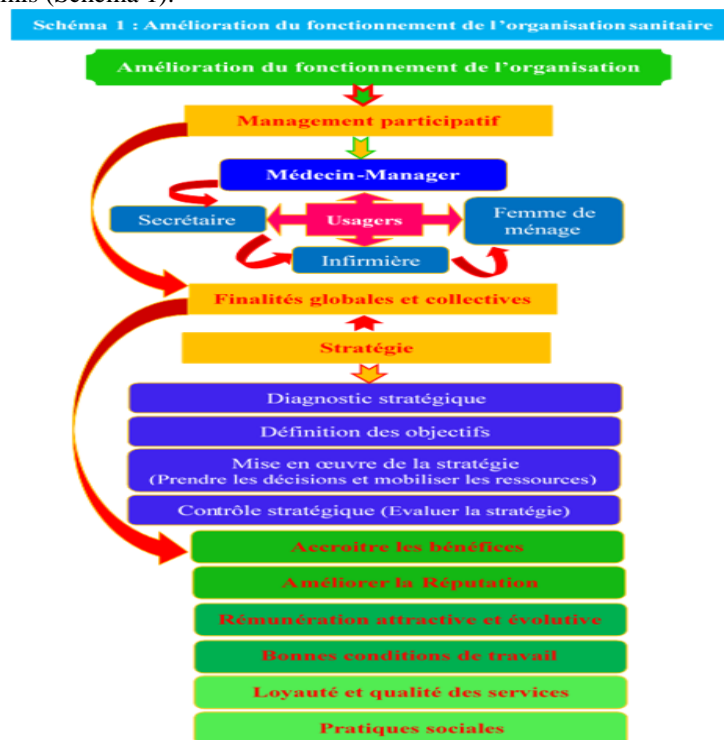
ins (Schéma 1).

Schéma 1 : Amélioration du fonctionnement de l'organisation sanitaire

Amélioration du fonctionnement de l'organisation

Management participatif

Médecin-Manager

Secrétaire

Usagers

Femme de ménage

Infirmière

Finalités globales et collectives

Stratégie

Diagnostic stratégique

Définition des objectifs

Mise en œuvre de la stratégie (Prendre les décisions et mobiliser les ressources)

Contrôle stratégique (Evaluer la stratégie)

Accroitre les bénéfices

Améliorer la Réputation

Rémunération attractive et évolutive

Bonnes conditions de travail

Loyauté et qualité des services

Pratiques sociales